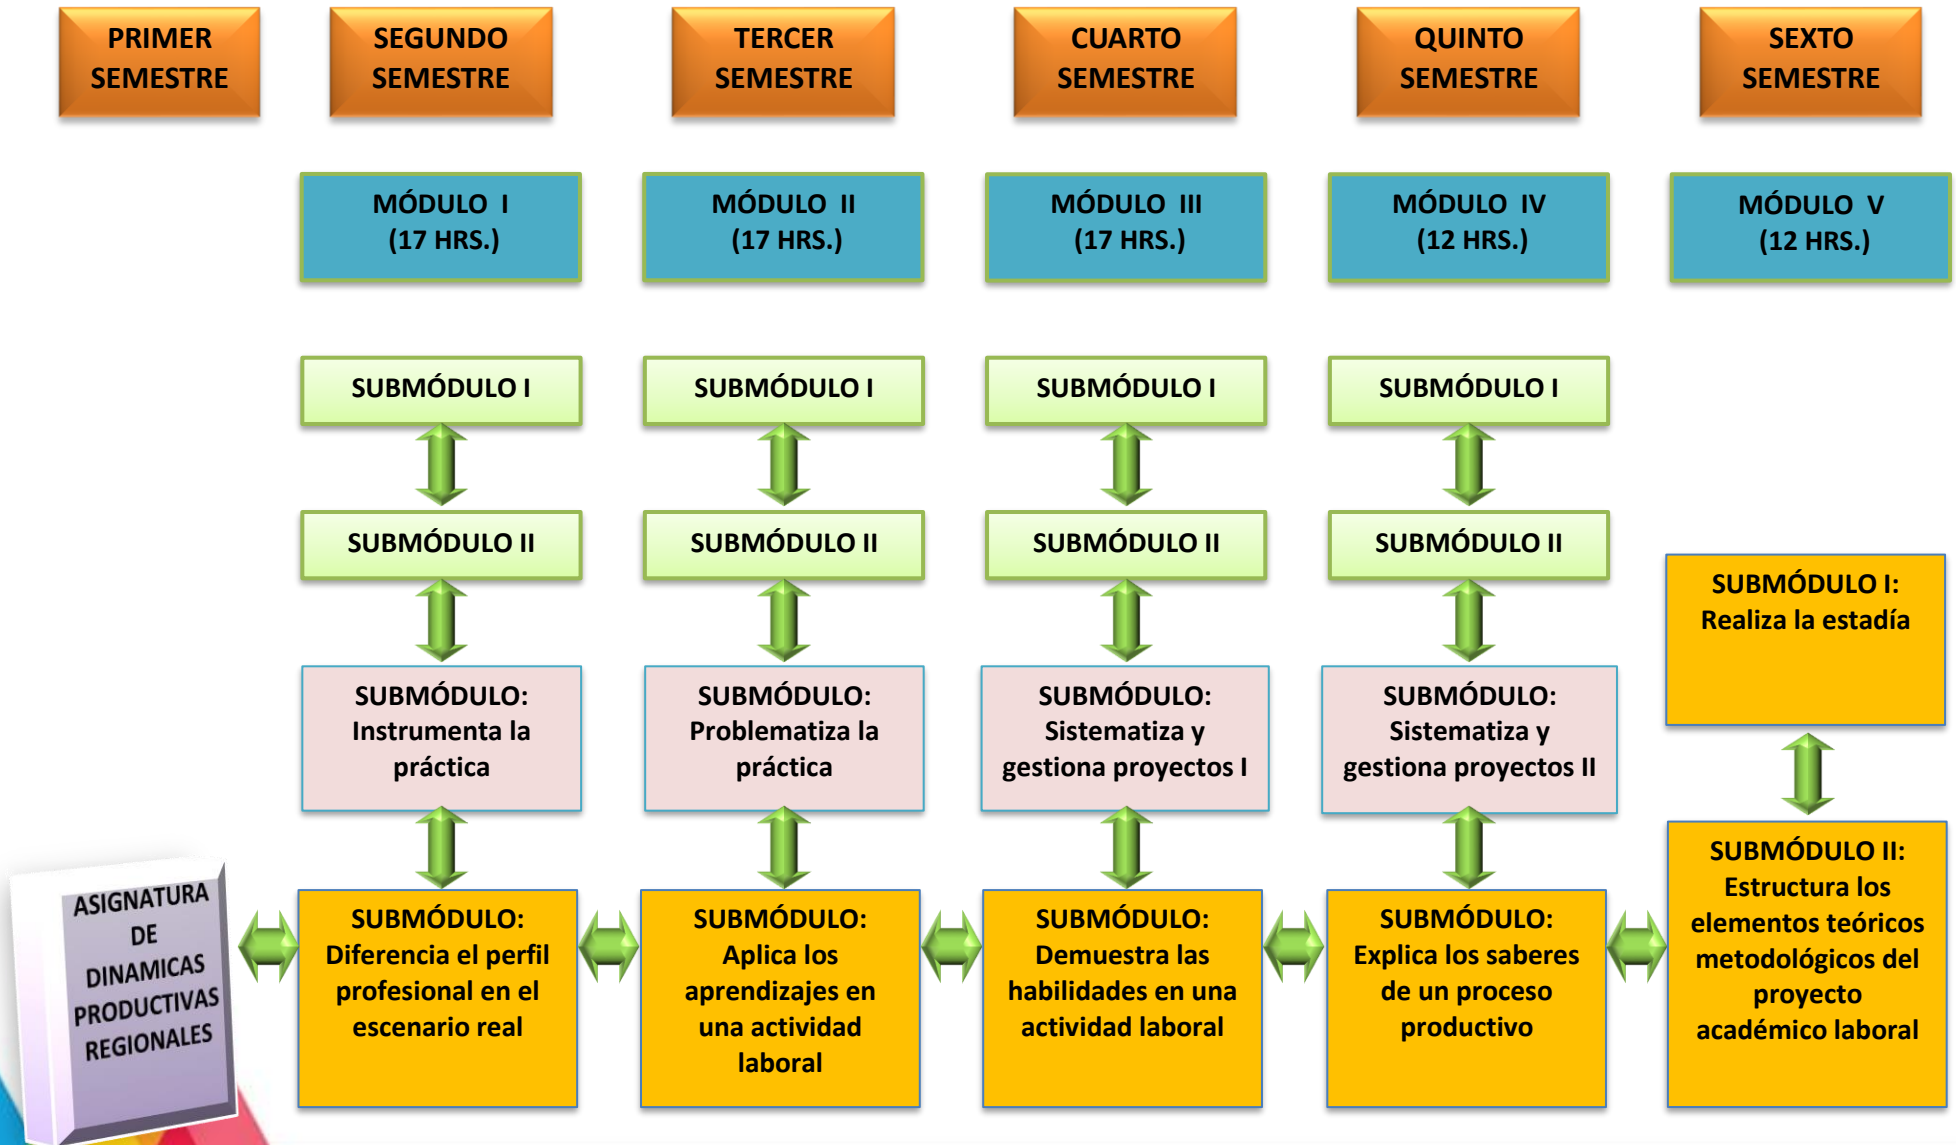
PRIMER SEMESTRE

SEGUNDO SEMESTRE

TERCER SEMESTRE

CUARTO SEMESTRE

QUINTO SEMESTRE

SEXTO SEMESTRE

MÓDULO I (17 HRS.)

MÓDULO II (17 HRS.)

MÓDULO III (17 HRS.)

MÓDULO IV (12 HRS.)

MÓDULO V (12 HRS.)

SUBMÓDULO I

SUBMÓDULO I

SUBMÓDULO I

SUBMÓDULO I

SUBMÓDULO II

SUBMÓDULO II

SUBMÓDULO II

SUBMÓDULO II

SUBMÓDULO I: Realiza la estadía

SUBMÓDULO: Instrumenta la práctica

SUBMÓDULO: Problematiza la práctica

SUBMÓDULO: Sistematiza y gestiona proyectos I

SUBMÓDULO: Sistematiza y gestiona proyectos II

SUBMÓDULO II: Estructura los elementos teóricos metodológicos del proyecto académico laboral

ASIGNATURA DE DINAMICAS PRODUCTIVAS REGIONALES

SUBMÓDULO: Diferencia el perfil profesional en el escenario real

SUBMÓDULO: Aplica los aprendizajes en una actividad laboral

SUBMÓDULO: Demuestra las habilidades en una actividad laboral

SUBMÓDULO: Explica los saberes de un proceso productivo